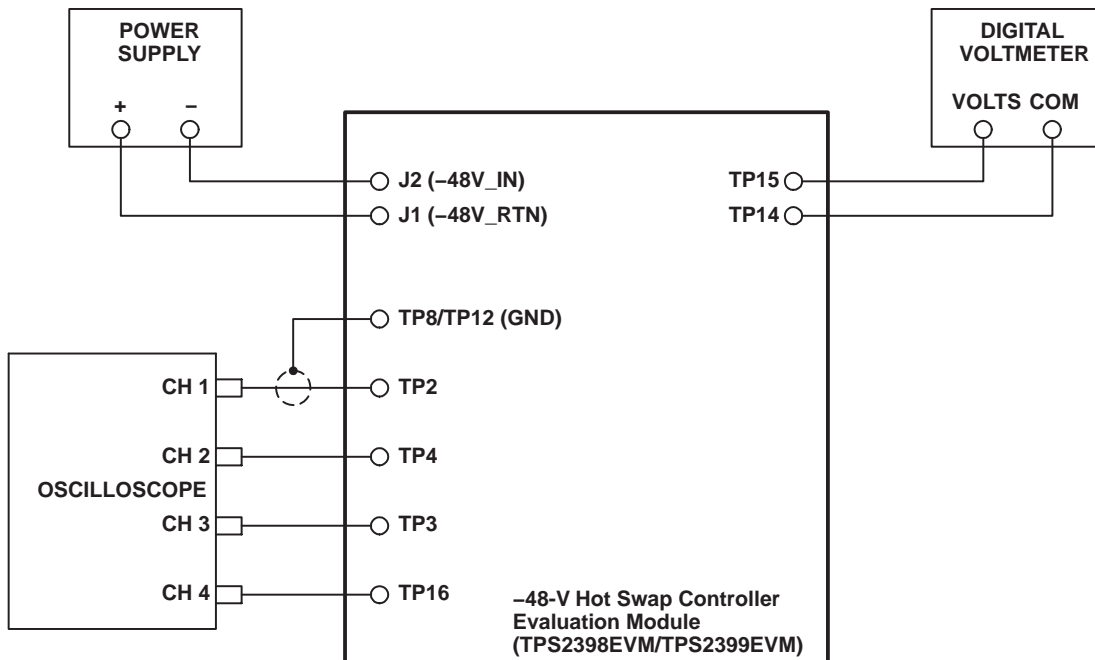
POWER SUPPLY

+ –

DIGITAL VOLTMETER

VOLTS COM

J2 (–48V_IN)

J1 (–48V_RTN)

TP15

TP14

TP8/TP12 (GND)

CH 1

TP2

CH 2

TP4

OSCILLOSCOPE

CH 3

TP3

CH 4

TP16

–48-V Hot Swap Controller Evaluation Module (TPS2398EVM/TPS2399EVM)